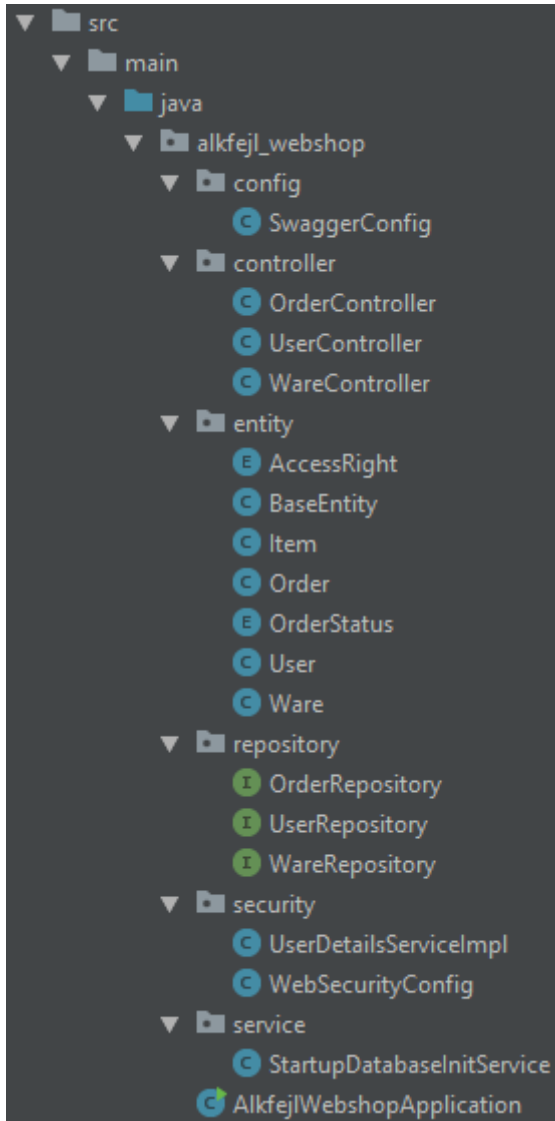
src
main
java
alkfejl_webshop
config
C SwaggerConfig
controller
C OrderController
C UserController
C WareController
entity
E AccessRight
C BaseEntity
C Item
C Order
E OrderStatus
C User
C Ware
repository
I OrderRepository
I UserRepository
I WareRepository
security
C UserDetailsServiceImpl
C WebSecurityConfig
service
C StartupDatabaseInitService
C AlkfejlWebshopApplication